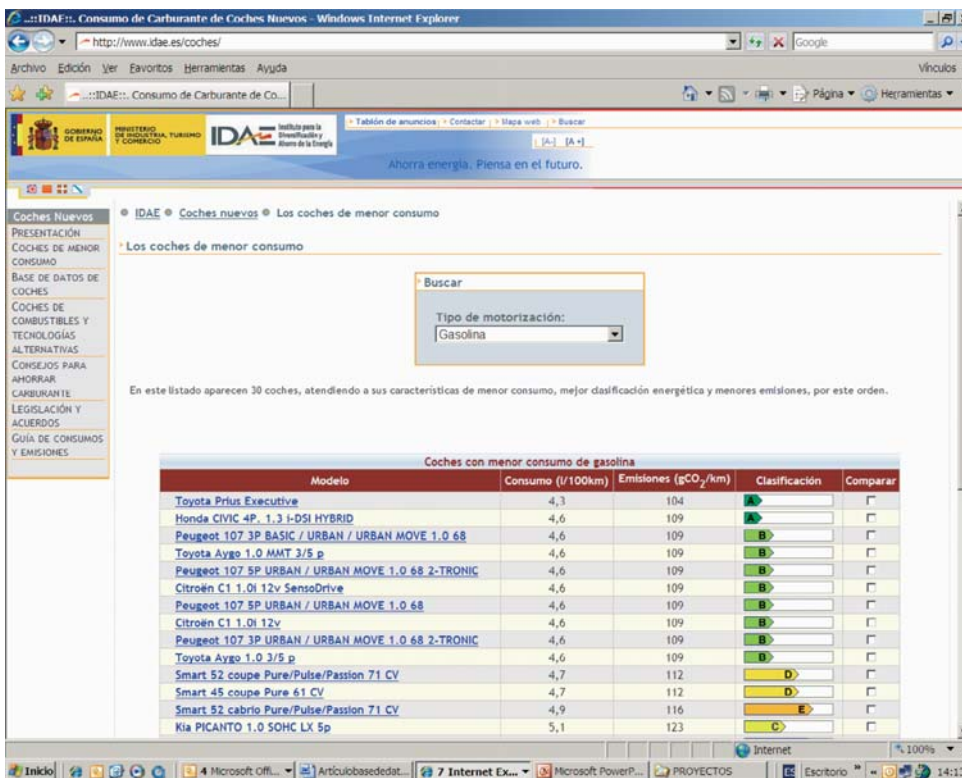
.::IDAE::. Consumo de Carburante de Coches Nuevos - Windows Internet Explorer

http://www.idae.es/coches/

Google

Archivo Edición Ver Favoritos Herramientas Ayuda

Vínculos

.::IDAE::. Consumo de Carburante de Co...

Página Herramientas

GOBIERNO DE ESPAÑA

MINISTERIO DE INDUSTRIA, TURISMO Y COMERCIO

IDAE Instituto para la Diversificación y Ahorro de la Energía

Tablón de anuncios | Contactar | Mapa web | Buscar

[A-] [A+]

Ahorra energía. Piensa en el futuro.

Coches Nuevos
PRESENTACIÓN
COCHES DE MENOR CONSUMO
BASE DE DATOS DE COCHES
COCHES DE COMBUSTIBLES Y TECNOLOGÍAS ALTERNATIVAS
CONSEJOS PARA AHORRAR CARBURANTE
LEGISLACIÓN Y ACUERDOS
GUÍA DE CONSUMOS Y EMISIONES

IDAE Coches nuevos Los coches de menor consumo

Los coches de menor consumo

Buscar

Tipo de motorización:
Gasolina

En este listado aparecen 30 coches, atendiendo a sus características de menor consumo, mejor clasificación energética y menores emisiones, por este orden.

Coches con menor consumo de gasolina

| Modelo | Consumo (l/100km) | Emisiones ($gCO_2$/km) | Clasificación | Comparar |
|---|---|---|---|---|
| Toyota Prius Executive | 4,3 | 104 | A | |
| Honda CIVIC 4P. 1.3 i-DSI HYBRID | 4,6 | 109 | A | |
| Peugeot 107 3P BASIC / URBAN / URBAN MOVE 1.0 68 | 4,6 | 109 | B | |
| Toyota Aygo 1.0 MMT 3/5 p | 4,6 | 109 | B | |
| Peugeot 107 5P URBAN / URBAN MOVE 1.0 68 2-TRONIC | 4,6 | 109 | B | |
| Citroën C1 1.0i 12v SensoDrive | 4,6 | 109 | B | |
| Peugeot 107 5P URBAN / URBAN MOVE 1.0 68 | 4,6 | 109 | B | |
| Citroën C1 1.0i 12v | 4,6 | 109 | B | |
| Peugeot 107 3P URBAN / URBAN MOVE 1.0 68 2-TRONIC | 4,6 | 109 | B | |
| Toyota Aygo 1.0 3/5 p | 4,6 | 109 | B | |
| Smart 52 coupe Pure/Pulse/Passion 71 CV | 4,7 | 112 | D | |
| Smart 45 coupe Pure 61 CV | 4,7 | 112 | D | |
| Smart 52 cabrio Pure/Pulse/Passion 71 CV | 4,9 | 116 | E | |
| Kia PICANTO 1.0 SOHC LX 5p | 5,1 | 123 | C | |

Internet 100%

Inicio 4 Microsoft Offi... Artículobasededat... 7 Internet Ex... Microsoft PowerP... PROYECTOS Escritorio 14:1